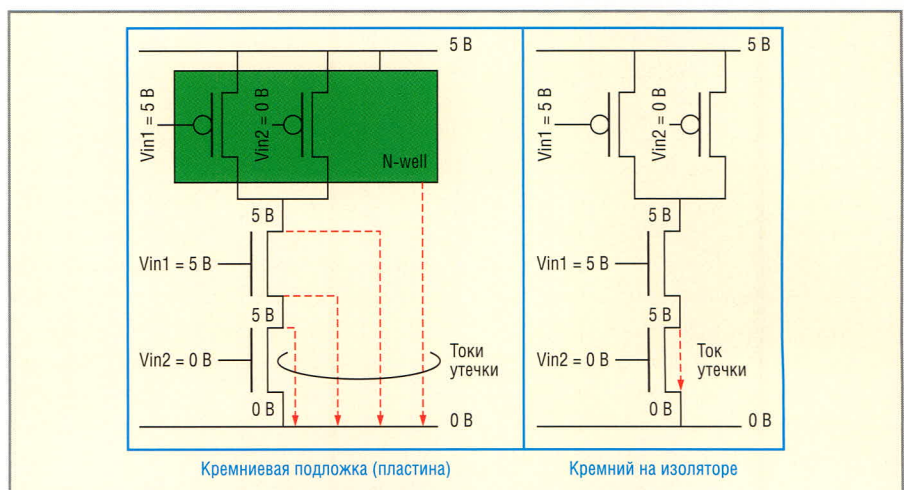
5 В

Vin1 = 5 В

Vin2 = 0 В

N-well

5 В

Vin1 = 5 В

5 В

Vin2 = 0 В

Токи утечки

0 В

0 В

Кремниевая подложка (пластина)

5 В

Vin1 = 5 В

Vin2 = 0 В

5 В

Vin1 = 5 В

5 В

Vin2 = 0 В

Ток утечки

0 В

0 В

Кремний на изоляторе